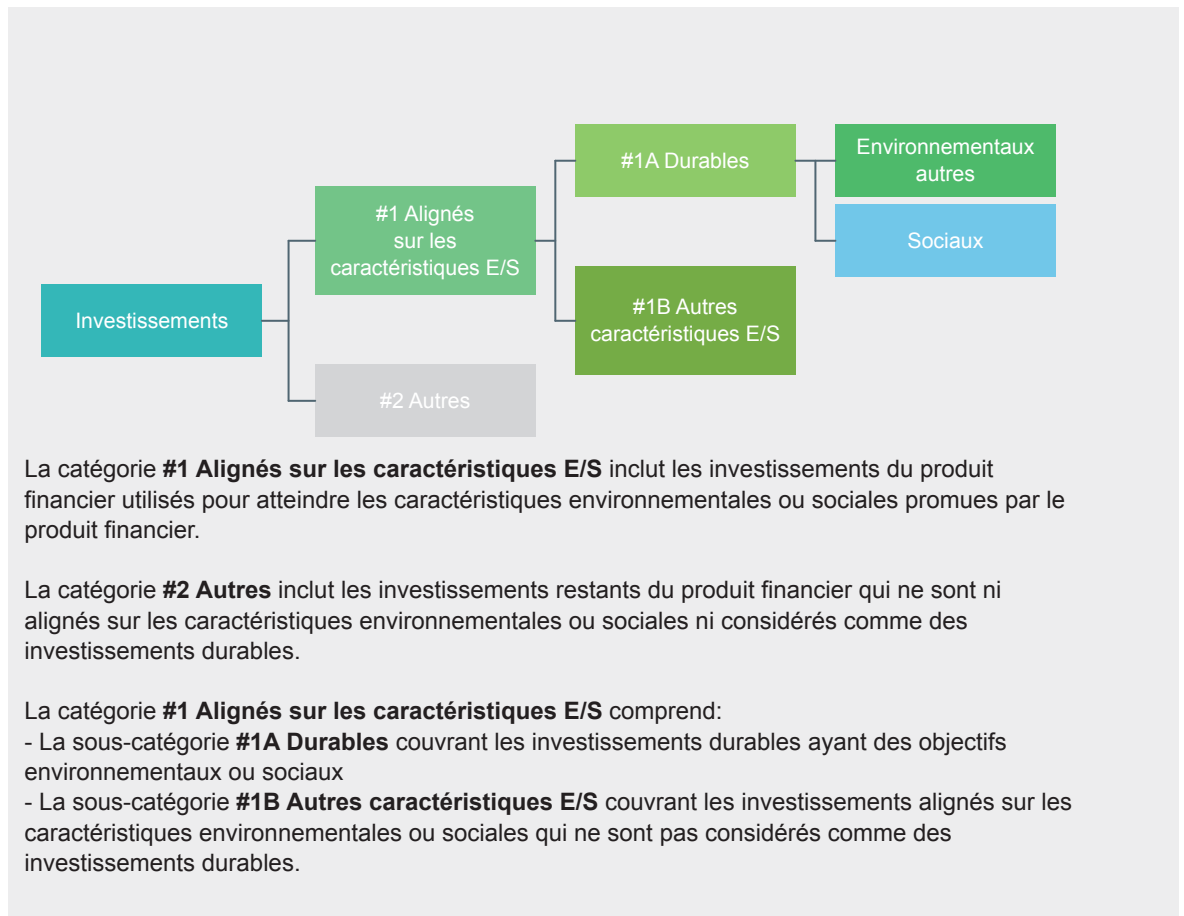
Investissements

#1 Alignés sur les caractéristiques E/S

#2 Autres

#1A Durables

#1B Autres caractéristiques E/S

Environnementaux autres

Sociaux

La catégorie **#1 Alignés sur les caractéristiques E/S** inclut les investissements du produit financier utilisés pour atteindre les caractéristiques environnementales ou sociales promues par le produit financier.

La catégorie **#2 Autres** inclut les investissements restants du produit financier qui ne sont ni alignés sur les caractéristiques environnementales ou sociales ni considérés comme des investissements durables.

La catégorie **#1 Alignés sur les caractéristiques E/S** comprend:
- La sous-catégorie **#1A Durables** couvrant les investissements durables ayant des objectifs environnementaux ou sociaux
- La sous-catégorie **#1B Autres caractéristiques E/S** couvrant les investissements alignés sur les caractéristiques environnementales ou sociales qui ne sont pas considérés comme des investissements durables.